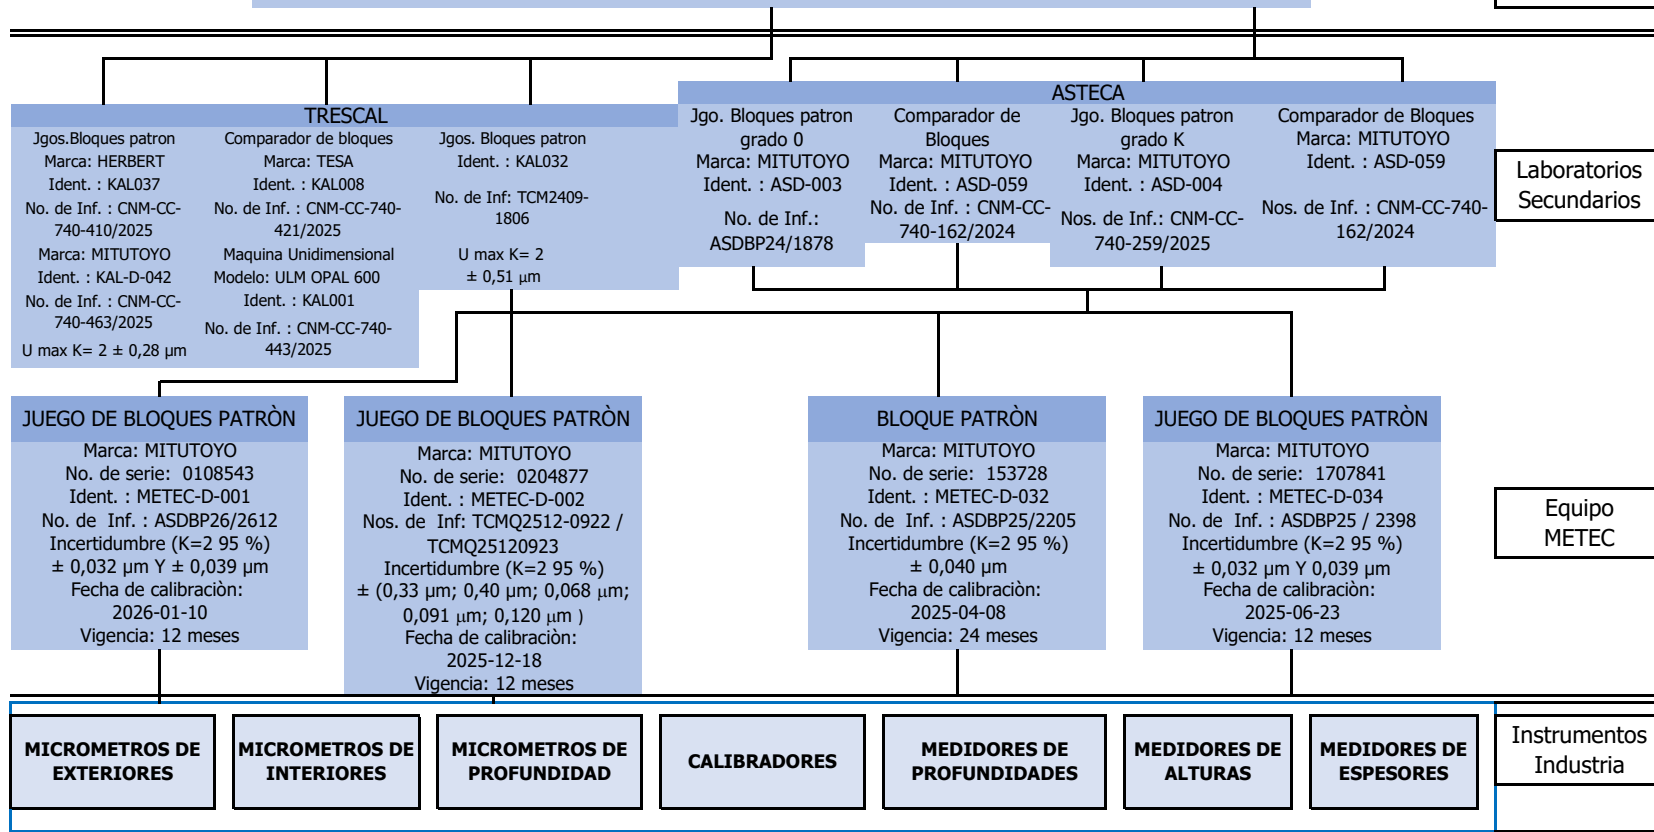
TRESCAL

Jgos.Bloques patron
Marca: HERBERT
Ident. : KAL037
No. de Inf. : CNM-CC-740-410/2025
Marca: MITUTOYO
Ident. : KAL-D-042
No. de Inf. : CNM-CC-740-463/2025
U max K= 2 ± 0,28 μm

Comparador de bloques
Marca: TESA
Ident. : KAL008
No. de Inf. : CNM-CC-740-421/2025
Maquina Unidimensional
Modelo: ULM OPAL 600
Ident. : KAL001
No. de Inf. : CNM-CC-740-443/2025

Jgos. Bloques patron
Ident. : KAL032
No. de Inf: TCM2409-1806
U max K= 2
± 0,51 μm

ASTECA

Jgo. Bloques patron grado 0
Marca: MITUTOYO
Ident. : ASD-003
No. de Inf.: ASDBP24/1878

Comparador de Bloques
Marca: MITUTOYO
Ident. : ASD-059
No. de Inf. : CNM-CC-740-162/2024

Jgo. Bloques patron grado K
Marca: MITUTOYO
Ident. : ASD-004
Nos. de Inf.: CNM-CC-740-259/2025

Comparador de Bloques
Marca: MITUTOYO
Ident. : ASD-059
Nos. de Inf. : CNM-CC-740-162/2024

Laboratorios Secundarios

JUEGO DE BLOQUES PATRÒN
Marca: MITUTOYO
No. de serie: 0108543
Ident. : METEC-D-001
No. de Inf. : ASDBP26/2612
Incertidumbre (K=2 95 %)
± 0,032 μm Y ± 0,039 μm
Fecha de calibraciòn:
2026-01-10
Vigencia: 12 meses

JUEGO DE BLOQUES PATRÒN
Marca: MITUTOYO
No. de serie: 0204877
Ident. : METEC-D-002
Nos. de Inf: TCMQ2512-0922 / TCMQ25120923
Incertidumbre (K=2 95 %)
± (0,33 μm; 0,40 μm; 0,068 μm; 0,091 μm; 0,120 μm )
Fecha de calibraciòn:
2025-12-18
Vigencia: 12 meses

BLOQUE PATRÒN
Marca: MITUTOYO
No. de serie: 153728
Ident. : METEC-D-032
No. de Inf. : ASDBP25/2205
Incertidumbre (K=2 95 %)
± 0,040 μm
Fecha de calibraciòn:
2025-04-08
Vigencia: 24 meses

JUEGO DE BLOQUES PATRÒN
Marca: MITUTOYO
No. de serie: 1707841
Ident. : METEC-D-034
No. de Inf. : ASDBP25 / 2398
Incertidumbre (K=2 95 %)
± 0,032 μm Y 0,039 μm
Fecha de calibraciòn:
2025-06-23
Vigencia: 12 meses

Equipo METEC

MICROMETROS DE EXTERIORES

MICROMETROS DE INTERIORES

MICROMETROS DE PROFUNDIDAD

CALIBRADORES

MEDIDORES DE PROFUNDIDADES

MEDIDORES DE ALTURAS

MEDIDORES DE ESPESORES

Instrumentos Industria